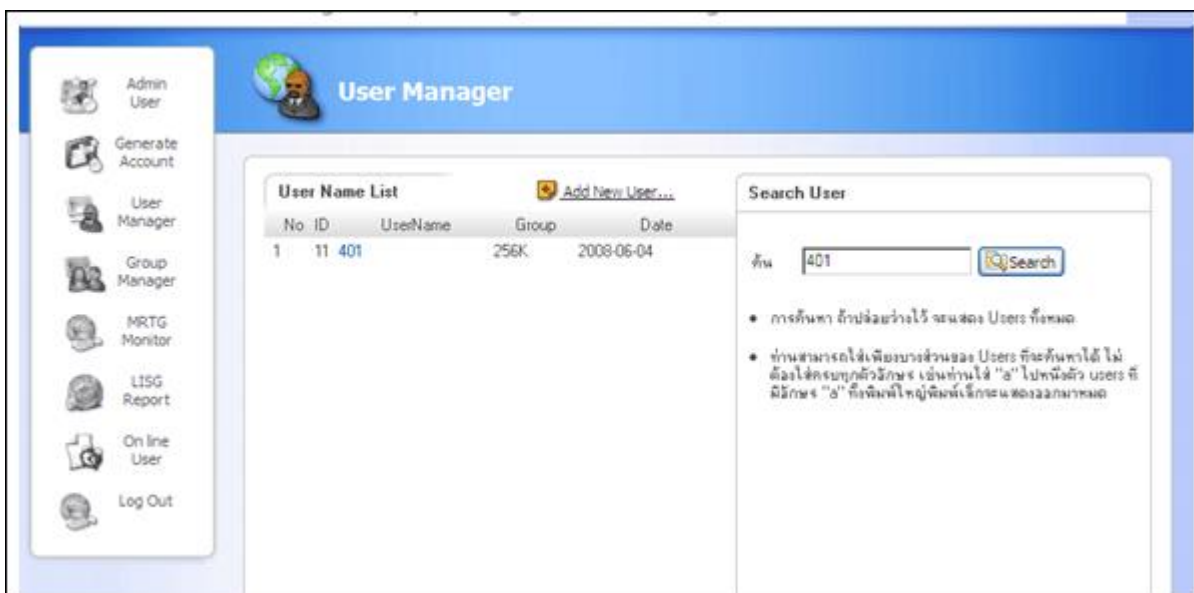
Admin User

Generate Account

User Manager

Group Manager

MRTG Monitor

LISG Report

On line User

Log Out

User Manager

User Name List

Add New User...

| No | ID | UserName | Group | Date |
|---|---|---|---|---|
| 1 | 11 | 401 | 256K | 2008-06-04 |

Search User

ค้น 401 Search

• การค้นหา ถ้าปล่อยว่างไว้ จะแสดง Users ทั้งหมด

• ท่านสามารถใส่เพียงบางส่วนของ Users ที่จะค้นหาได้ ไม่ต้องใส่ครบทุกตัวอักษร เช่นท่านใส่ "a" ไปหนึ่งตัว users ที่มีอักษร "a" ทั้งพิมพ์ใหญ่พิมพ์เล็กจะแสดงออกมาหมด